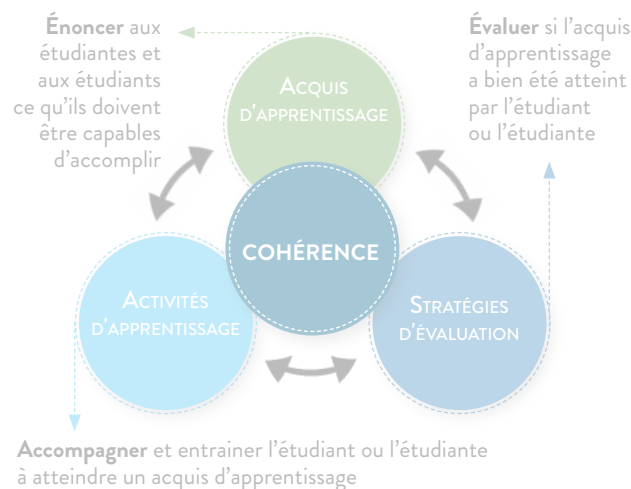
**Énoncer** aux étudiantes et aux étudiants ce qu'ils doivent être capables d'accomplir

ACQUIS D'APPRENTISSAGE

**Évaluer** si l'acquis d'apprentissage a bien été atteint par l'étudiant ou l'étudiante

COHÉRENCE

ACTIVITÉS D'APPRENTISSAGE

STRATÉGIES D'ÉVALUATION

**Accompagner** et entrainer l'étudiant ou l'étudiante à atteindre un acquis d'apprentissage